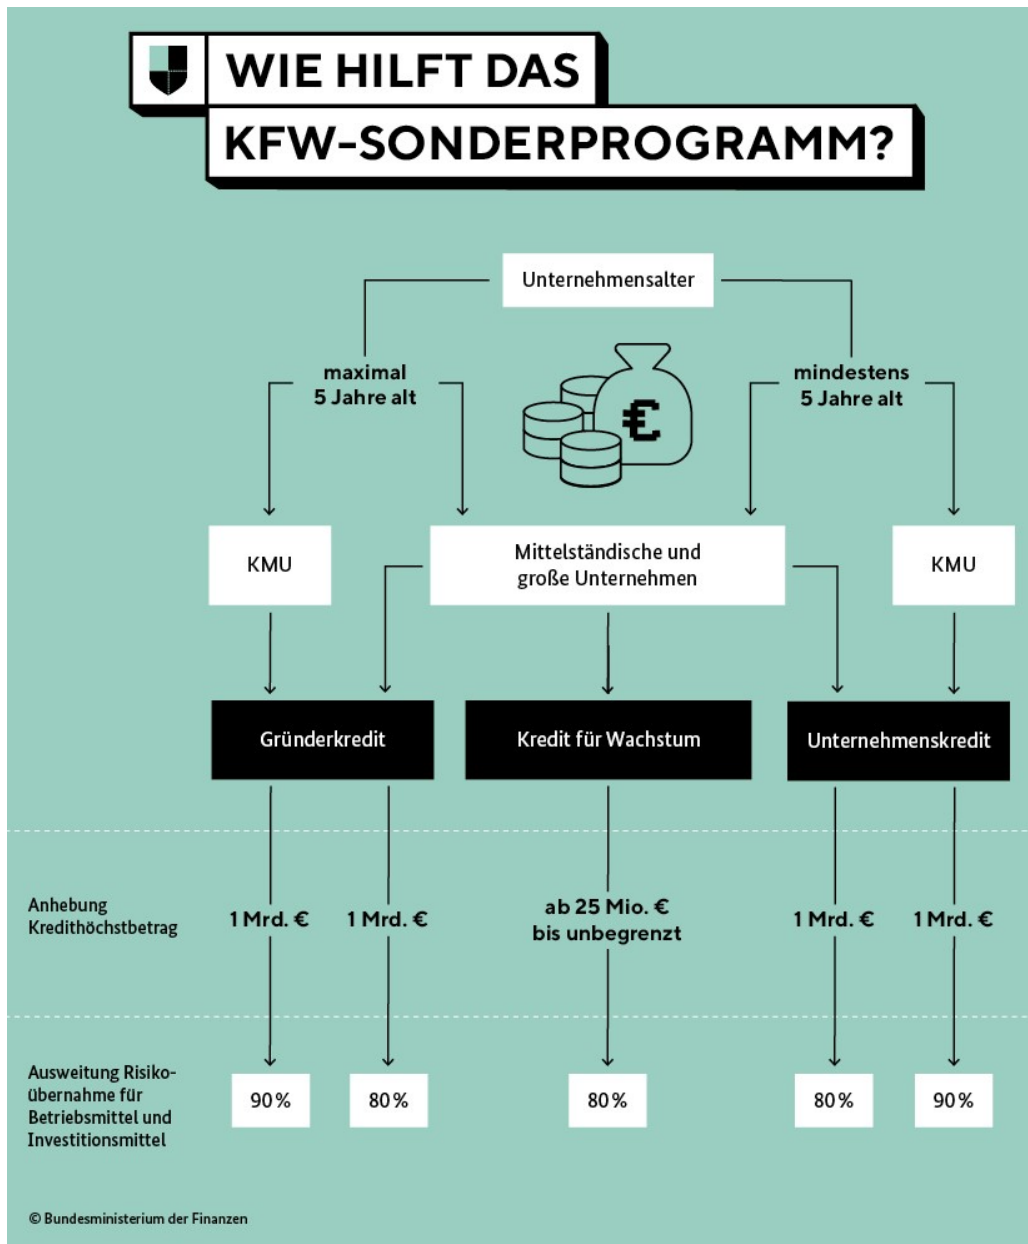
WIE HILFT DAS KFW-SONDERPROGRAMM?

Unternehmensalter

maximal 5 Jahre alt

mindestens 5 Jahre alt

€

KMU

Mittelständische und große Unternehmen

KMU

Gründerkredit

Kredit für Wachstum

Unternehmenskredit

Anhebung Kredithöchstbetrag

1 Mrd. €

1 Mrd. €

ab 25 Mio. € bis unbegrenzt

1 Mrd. €

1 Mrd. €

Ausweitung Risikoübernahme für Betriebsmittel und Investitionsmittel

90 %

80 %

80 %

80 %

90 %

© Bundesministerium der Finanzen